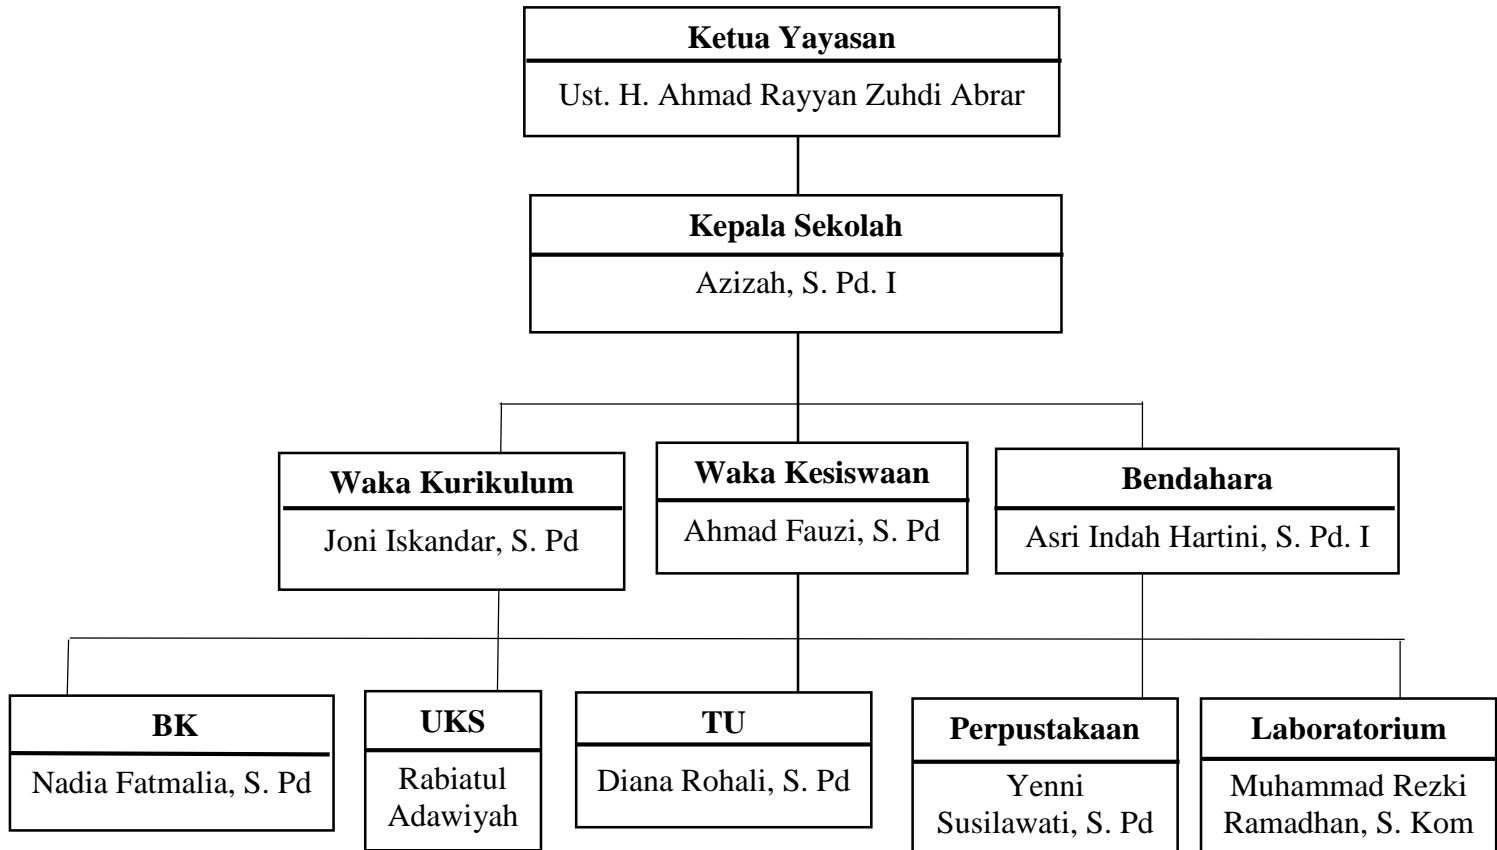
Ketua Yayasan
Ust. H. Ahmad Rayyan Zuhdi Abrar

Kepala Sekolah
Azizah, S. Pd. I

Waka Kurikulum
Joni Iskandar, S. Pd

Waka Kesiswaan
Ahmad Fauzi, S. Pd

Bendahara
Asri Indah Hartini, S. Pd. I

BK
Nadia Fatmalia, S. Pd

UKS
Rabiatul Adawiyah

TU
Diana Rohali, S. Pd

Perpustakaan
Yenni Susilawati, S. Pd

Laboratorium
Muhammad Rezki Ramadhan, S. Kom